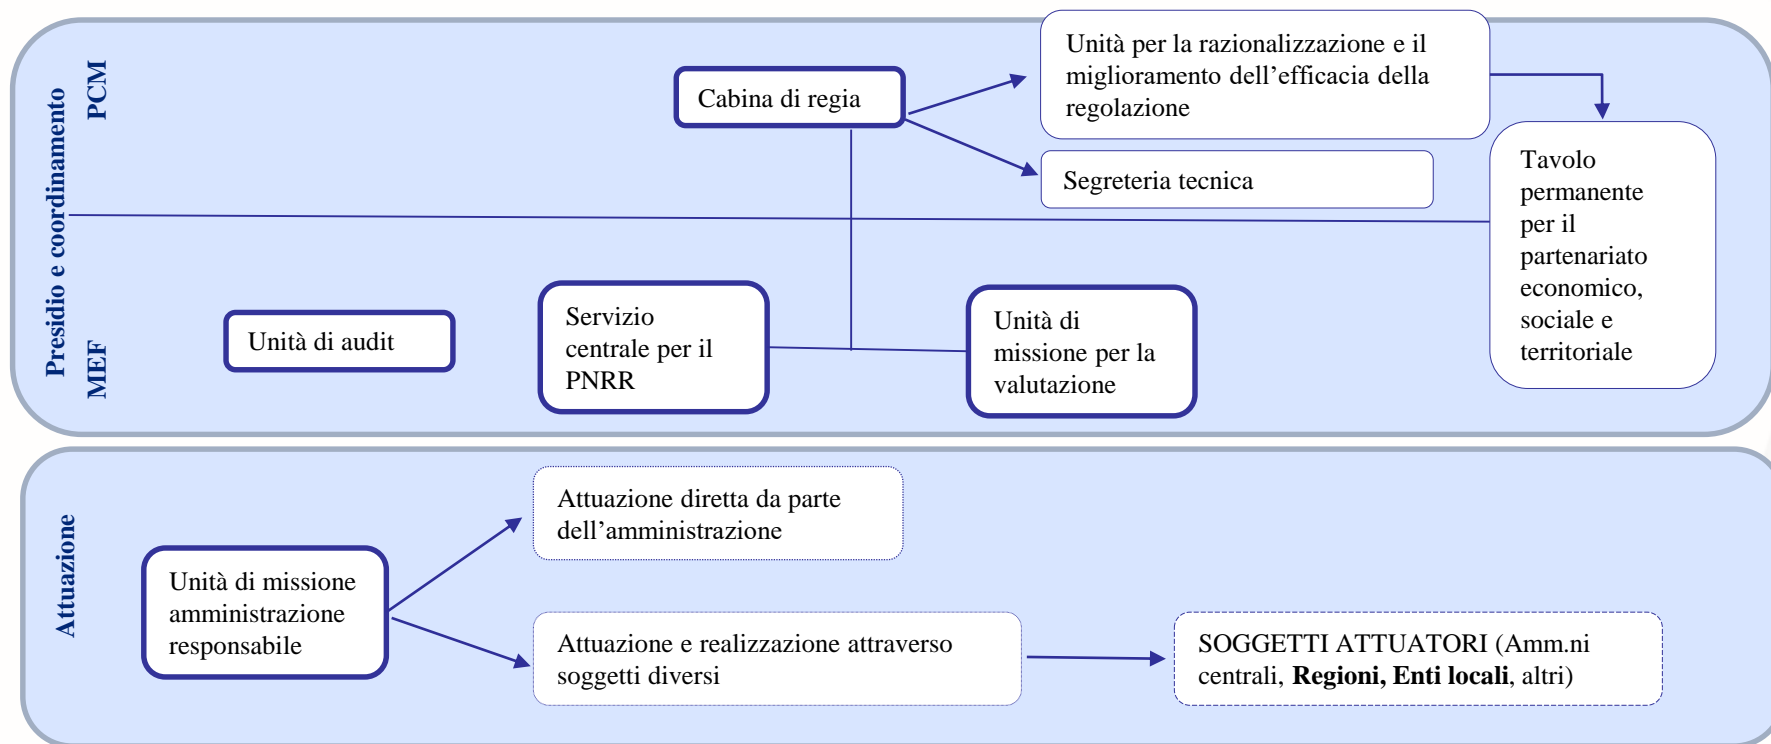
Presidio e coordinamento

PCM

Cabina di regia

Unità per la razionalizzazione e il miglioramento dell’efficacia della regolazione

Segreteria tecnica

Tavolo permanente per il partenariato economico, sociale e territoriale

MEF

Unità di audit

Servizio centrale per il PNRR

Unità di missione per la valutazione

Attuazione

Unità di missione amministrazione responsabile

Attuazione diretta da parte dell’amministrazione

Attuazione e realizzazione attraverso soggetti diversi

SOGGETTI ATTUATORI (Amm.ni centrali, **Regioni, Enti locali**, altri)